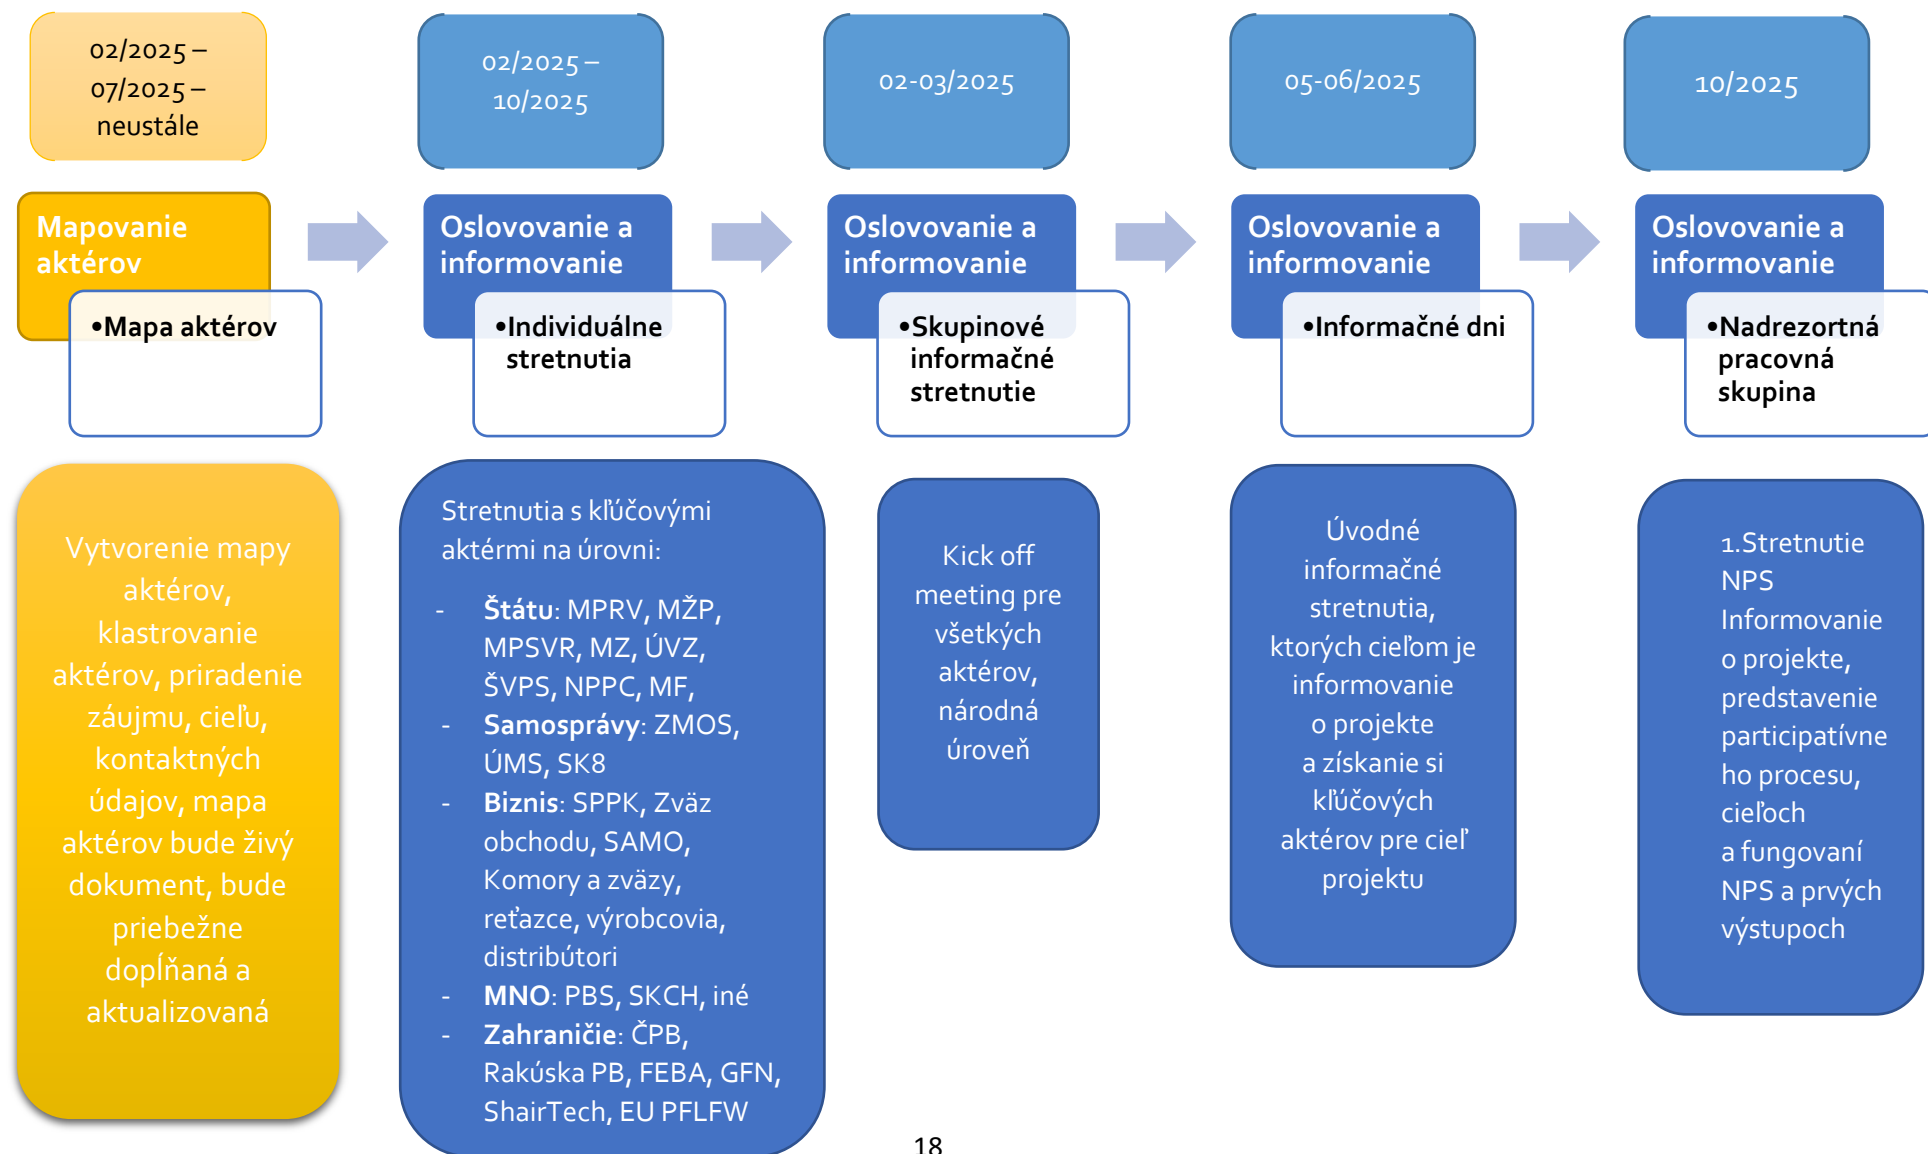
02/2025 – 07/2025 – neustále

Mapovanie aktérov

•Mapa aktérov

Vytvorenie mapy aktérov, klastrovanie aktérov, priradenie záujmu, cieľu, kontaktných údajov, mapa aktérov bude živý dokument, bude priebežne dopĺňaná a aktualizovaná

02/2025 – 10/2025

Oslovovanie a informovanie

•Individuálne stretnutia

Stretnutia s kľúčovými aktérmi na úrovni:

- **Štátu**: MPRV, MŽP, MPSVR, MZ, ÚVZ, ŠVPS, NPPC, MF,
- **Samosprávy**: ZMOS, ÚMS, SK8
- **Biznis**: SPPK, Zväz obchodu, SAMO, Komory a zväzy, reťazce, výrobcovia, distribútori
- **MNO**: PBS, SKCH, iné
- **Zahraničie**: ČPB, Rakúska PB, FEBA, GFN, ShairTech, EU PFLFW

02-03/2025

Oslovovanie a informovanie

•Skupinové informačné stretnutie

Kick off meeting pre všetkých aktérov, národná úroveň

05-06/2025

Oslovovanie a informovanie

•Informačné dni

Úvodné informačné stretnutia, ktorých cieľom je informovanie o projekte a získanie si kľúčových aktérov pre cieľ projektu

10/2025

Oslovovanie a informovanie

•Nadrezortná pracovná skupina

1.Stretnutie NPS Informovanie o projekte, predstavenie participatívneho procesu, cieľoch a fungovaní NPS a prvých výstupoch

18